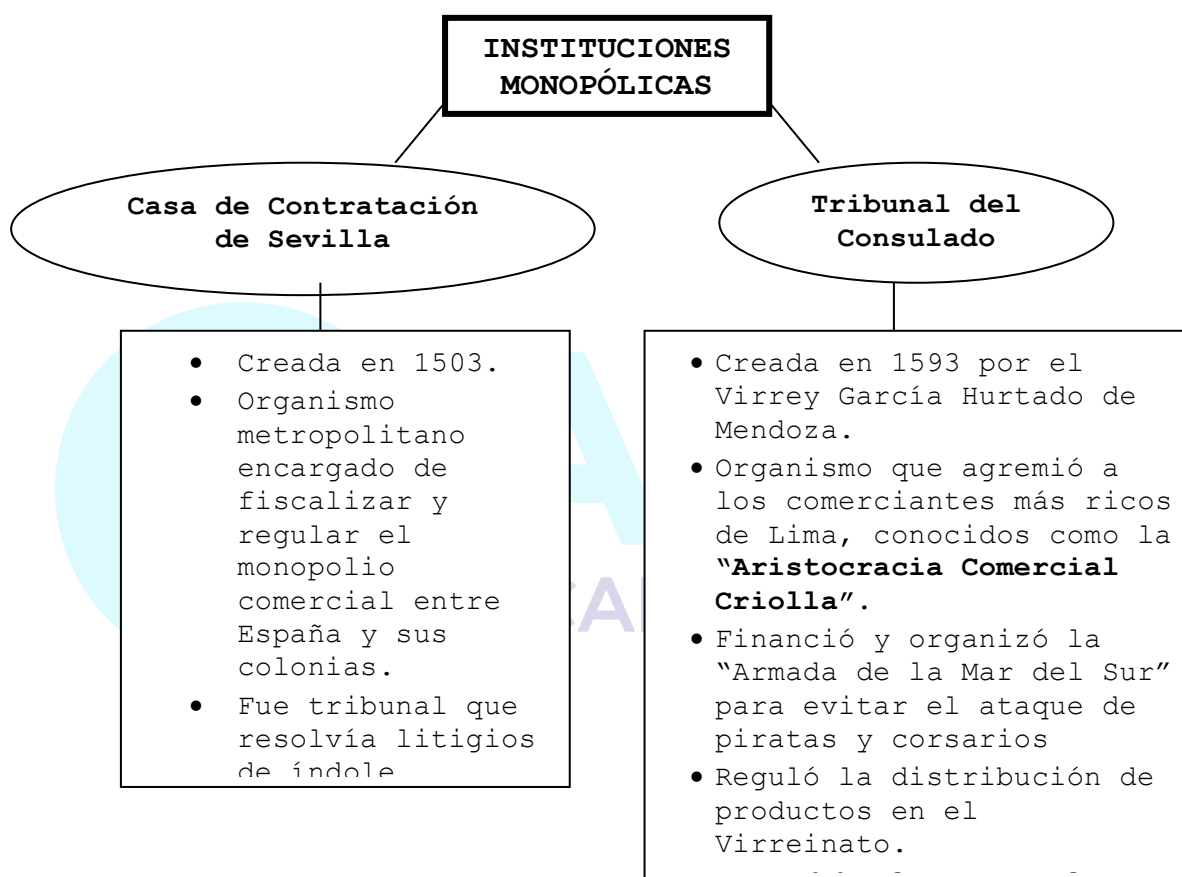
INSTITUCIONES MONOPÓLICAS

Casa de Contratación de Sevilla

Tribunal del Consulado

- Creada en 1503.
- Organismo metropolitano encargado de fiscalizar y regular el monopolio comercial entre España y sus colonias.
- Fue tribunal que resolvía litigios de índole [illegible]

- Creada en 1593 por el Virrey García Hurtado de Mendoza.
- Organismo que agremió a los comerciantes más ricos de Lima, conocidos como la **"Aristocracia Comercial Criolla"**.
- Financió y organizó la "Armada de la Mar del Sur" para evitar el ataque de piratas y corsarios
- Reguló la distribución de productos en el Virreinato.
- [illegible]